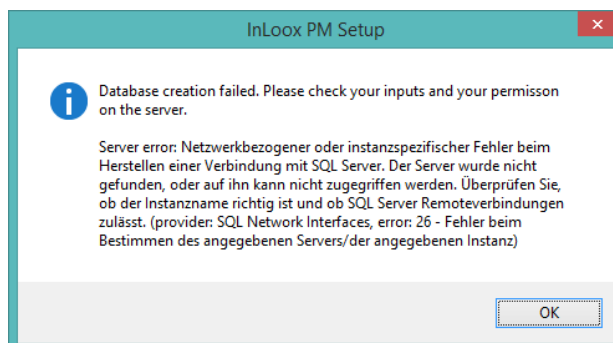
InLoox PM Setup

Database creation failed. Please check your inputs and your permisson on the server.

Server error: Netzwerkbezogener oder instanzspezifischer Fehler beim Herstellen einer Verbindung mit SQL Server. Der Server wurde nicht gefunden, oder auf ihn kann nicht zugegriffen werden. Überprüfen Sie, ob der Instanzname richtig ist und ob SQL Server Remoteverbindungen zulässt. (provider: SQL Network Interfaces, error: 26 - Fehler beim Bestimmen des angegebenen Servers/der angegebenen Instanz)

OK